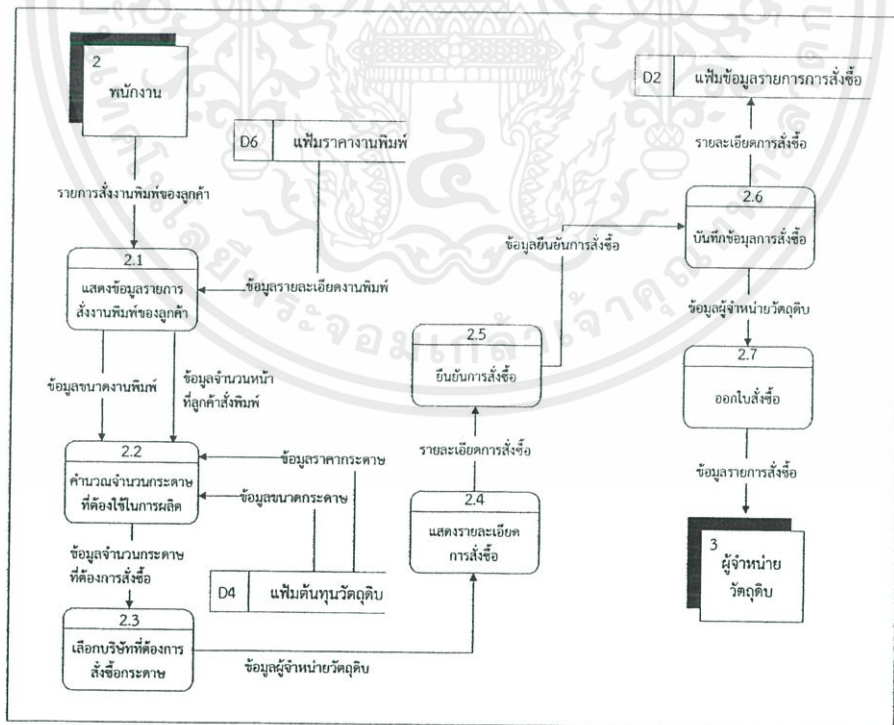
2
พนักงาน

D6 แฟ้มราคางานพิมพ์

D2 แฟ้มข้อมูลรายการการสั่งซื้อ

รายละเอียดการสั่งซื้อ

รายการสั่งงานพิมพ์ของลูกค้า

2.6
บันทึกข้อมูลการสั่งซื้อ

ข้อมูลยืนยันการสั่งซื้อ

2.1
แสดงข้อมูลรายการสั่งงานพิมพ์ของลูกค้า

ข้อมูลรายละเอียดงานพิมพ์

ข้อมูลผู้จำหน่ายวัตถุดิบ

2.5
ยืนยันการสั่งซื้อ

2.7
ออกใบสั่งซื้อ

ข้อมูลขนาดงานพิมพ์

ข้อมูลจำนวนหน้าที่ลูกค้าสั่งพิมพ์

รายละเอียดการสั่งซื้อ

2.2
คำนวณจำนวนกระดาษที่ต้องใช้ในการผลิต

ข้อมูลราคากระดาษ

ข้อมูลขนาดกระดาษ

ข้อมูลรายการสั่งซื้อ

2.4
แสดงรายละเอียดการสั่งซื้อ

ข้อมูลจำนวนกระดาษที่ต้องการสั่งซื้อ

D4 แฟ้มต้นทุนวัตถุดิบ

3
ผู้จำหน่ายวัตถุดิบ

2.3
เลือกบริษัทที่ต้องการสั่งซื้อกระดาษ

ข้อมูลผู้จำหน่ายวัตถุดิบ